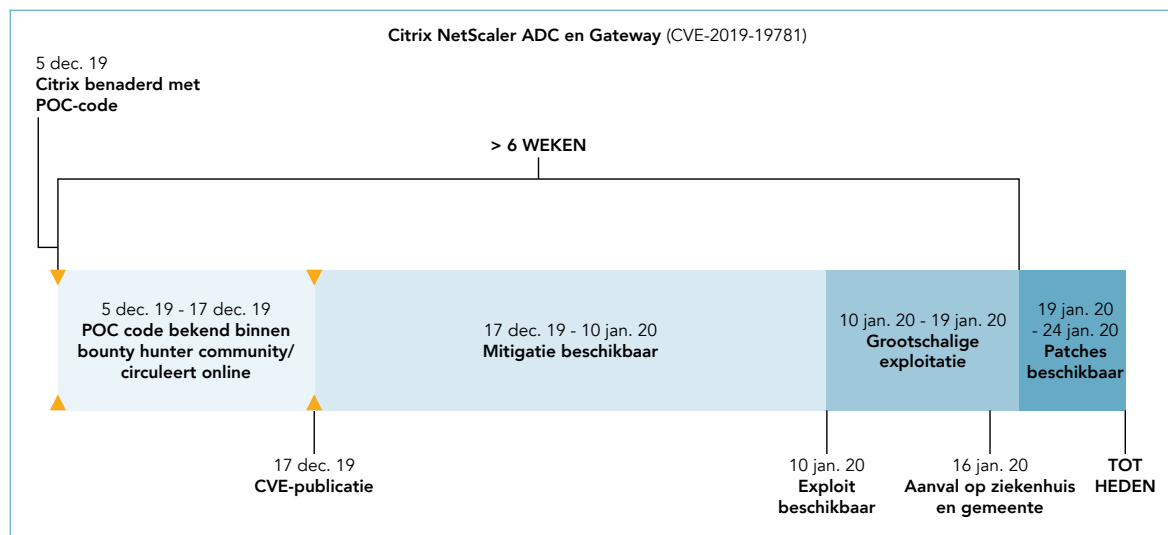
Citrix NetScaler ADC en Gateway (CVE-2019-19781)

5 dec. 19
Citrix benaderd met POC-code

> 6 WEKEN

5 dec. 19 - 17 dec. 19
POC code bekend binnen bounty hunter community/ circuleert online

17 dec. 19 - 10 jan. 20
Mitigatie beschikbaar

10 jan. 20 - 19 jan. 20
Grootschalige exploitatie

19 jan. 20 - 24 jan. 20
Patches beschikbaar

17 dec. 19
CVE-publicatie

10 jan. 20
Exploit beschikbaar

16 jan. 20
Aanval op ziekenhuis en gemeente

TOT HEDEN